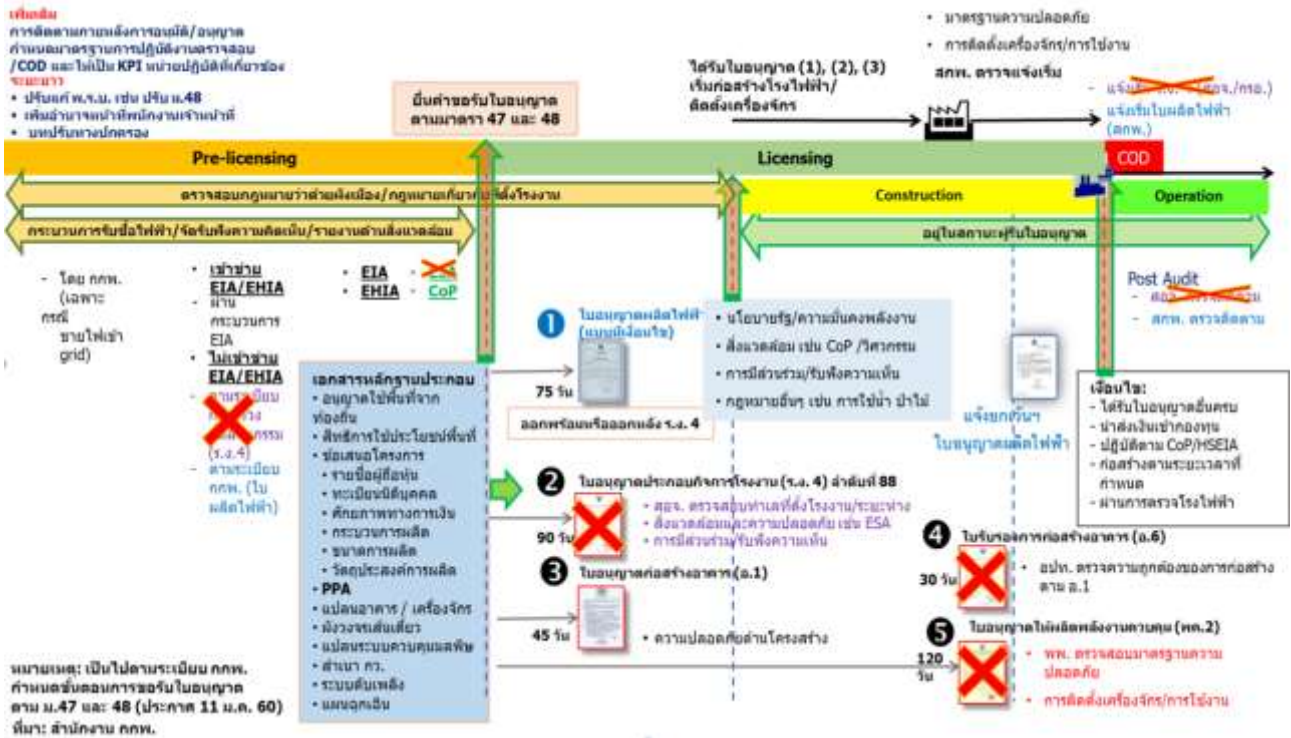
เพิ่มเติม
การติดตามภายหลังการอนุมัติ/อนุญาต
กำหนดมาตรฐานการปฏิบัติงานตรวจสอบ
/COD และให้เป็น KPI หน่วยปฏิบัติที่เกี่ยวข้อง
ระยะยาว
• ปรับแก้ พ.ร.บ. เช่น ปรับ ม.48
• เพิ่มอำนาจหน้าที่พนักงานเจ้าหน้าที่
• บทปรับทางปกครอง

ยื่นคำขอรับใบอนุญาต
ตามมาตรา 47 และ 48

ได้รับใบอนุญาต (1), (2), (3)
เริ่มก่อสร้างโรงไฟฟ้า/
ติดตั้งเครื่องจักร

• มาตรฐานความปลอดภัย
• การติดตั้งเครื่องจักร/การใช้งาน
สกพ. ตรวจแจ้งเริ่ม

- แจ้งเริ่ม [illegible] (สอจ./กรอ.)
- แจ้งเริ่มใบผลิตไฟฟ้า (สกพ.)

Pre-licensing
Licensing
COD
Construction
Operation

ตรวจสอบกฎหมายว่าด้วยผังเมือง/กฎหมายเกี่ยวกับที่ตั้งโรงงาน
กระบวนการรับซื้อไฟฟ้า/รับฟังความคิดเห็น/รายงานด้านสิ่งแวดล้อม
อยู่ในสถานะผู้รับใบอนุญาต

- โดย กกพ. (เฉพาะกรณีขายไฟเข้า grid)

• เข้าข่าย EIA/EHIA
- ผ่านกระบวนการ EIA
• ไม่เข้าข่าย EIA/EHIA
- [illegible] (ร.ง.4)
- ตามระเบียบ กกพ. (ใบผลิตไฟฟ้า)

• EIA - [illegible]
• EHIA - CoP

เอกสารหลักฐานประกอบ
• อนุญาตใช้พื้นที่จากท้องถิ่น
• สิทธิการใช้ประโยชน์พื้นที่
• ข้อเสนอโครงการ
• รายชื่อผู้ถือหุ้น
• ทะเบียนนิติบุคคล
• ศักยภาพทางการเงิน
• กระบวนการผลิต
• ขนาดการผลิต
• วัตถุประสงค์การผลิต
• PPA
• แปลนอาคาร / เครื่องจักร
• ผังวงจรเส้นเดี่ยว
• แปลนระบบควบคุมมลพิษ
• สำเนา กว.
• ระบบดับเพลิง
• แผนฉุกเฉิน

1 ใบอนุญาตผลิตไฟฟ้า (แบบมีเงื่อนไข)
75 วัน
ออกพร้อมหรือออกหลัง ร.ง. 4

• นโยบายรัฐ/ความมั่นคงพลังงาน
• สิ่งแวดล้อม เช่น CoP /วิศกรรม
• การมีส่วนร่วม/รับฟังความเห็น
• กฎหมายอื่นๆ เช่น การใช้น้ำ ป่าไม้

2 ใบอนุญาตประกอบกิจการโรงงาน (ร.ง. 4) ลำดับที่ 88
90 วัน
• สอจ. ตรวจสอบทำเลที่ตั้งโรงงาน/ระยะห่าง
• สิ่งแวดล้อมและความปลอดภัย เช่น ESA
• การมีส่วนร่วม/รับฟังความเห็น

3 ใบอนุญาตก่อสร้างอาคาร (อ.1)
45 วัน
• ความปลอดภัยด้านโครงสร้าง

แจ้งยกเว้นฯ
ใบอนุญาตผลิตไฟฟ้า

4 ใบรับรองการก่อสร้างอาคาร (อ.6)
30 วัน
• อปท. ตรวจความถูกต้องของการก่อสร้างตาม อ.1

5 ใบอนุญาตให้ผลิตพลังงานควบคุม (พค.2)
120 วัน
• พพ. ตรวจสอบมาตรฐานความปลอดภัย
• การติดตั้งเครื่องจักร/การใช้งาน

Post Audit
- สอจ. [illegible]
- สกพ. ตรวจติดตาม

เงื่อนไข:
- ได้รับใบอนุญาตอื่นครบ
- นำส่งเงินเข้ากองทุน
- ปฏิบัติตาม CoP/HSEIA
- ก่อสร้างตามระยะเวลาที่กำหนด
- ผ่านการตรวจโรงไฟฟ้า

หมายเหตุ: เป็นไปตามระเบียบ กกพ. กำหนดขั้นตอนการขอรับใบอนุญาต ตาม ม.47 และ 48 (ประกาศ 11 ม.ค. 60)
ที่มา: สำนักงาน กกพ.